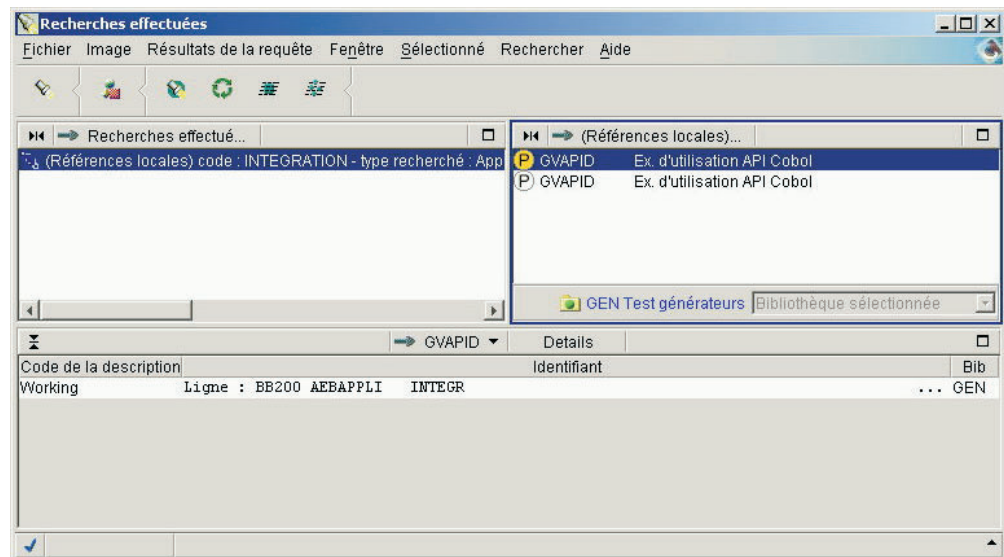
Recherches effectuées

Fichier Image Résultats de la requête Fenêtre Sélectionné Rechercher Aide

Recherches effectué...

(Références locales) code : INTEGRATION - type recherché : App

(Références locales)...

P GVAPID Ex. d'utilisation API Cobol
P GVAPID Ex. d'utilisation API Cobol

GEN Test générateurs Bibliothèque sélectionnée

GVAPID Details

| Code de la description | Identifiant | Bib |
|---|---|---|
| Working | Ligne : BB200 AEBAPPLI INTEGR ... | GEN |